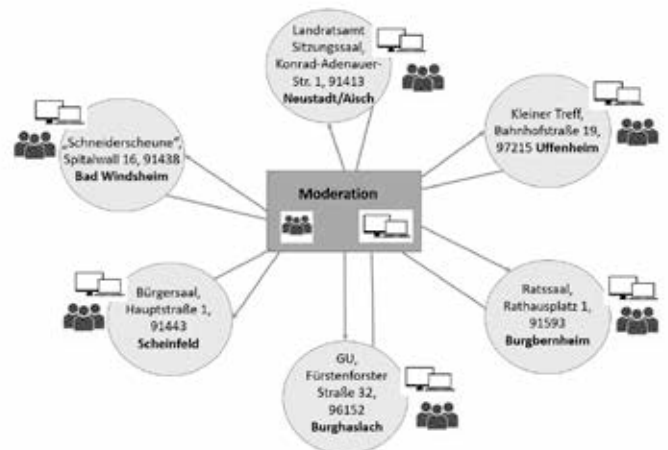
Landratsamt Sitzungssaal, Konrad-Adenauer-Str. 1, 91413 **Neustadt/Aisch**

„Schneiderscheune", Spitalwall 16, 91438 **Bad Windsheim**

Kleiner Treff, Bahnhofstraße 19, 97215 **Uffenheim**

**Moderation**

Bürgersaal, Hauptstraße 1, 91443 **Scheinfeld**

Ratssaal, Rathausplatz 1, 91593 **Burgbernheim**

GU, Fürstenforster Straße 32, 96152 **Burghaslach**